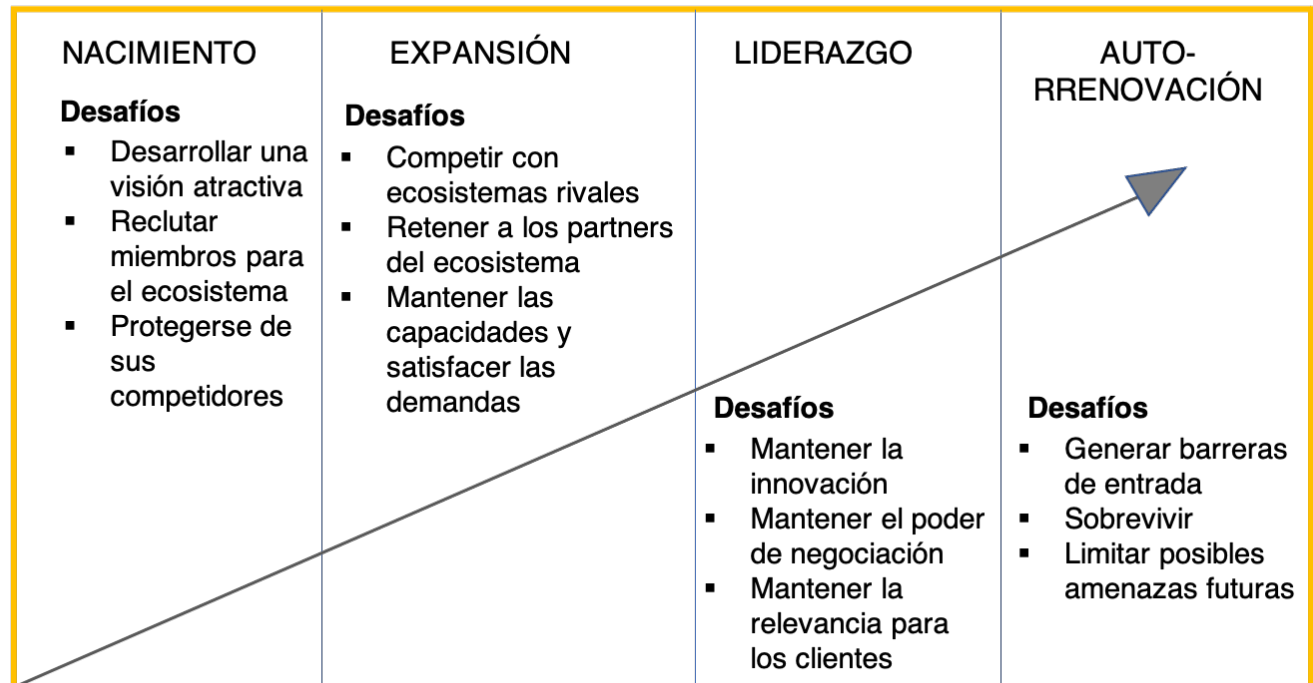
| NACIMIENTO | EXPANSIÓN | LIDERAZGO | AUTO-RRENOVACIÓN |
|---|---|---|---|
| **Desafíos**<br>▪ Desarrollar una visión atractiva<br>▪ Reclutar miembros para el ecosistema<br>▪ Protegerse de sus competidores | **Desafíos**<br>▪ Competir con ecosistemas rivales<br>▪ Retener a los partners del ecosistema<br>▪ Mantener las capacidades y satisfacer las demandas | **Desafíos**<br>▪ Mantener la innovación<br>▪ Mantener el poder de negociación<br>▪ Mantener la relevancia para los clientes | **Desafíos**<br>▪ Generar barreras de entrada<br>▪ Sobrevivir<br>▪ Limitar posibles amenazas futuras |